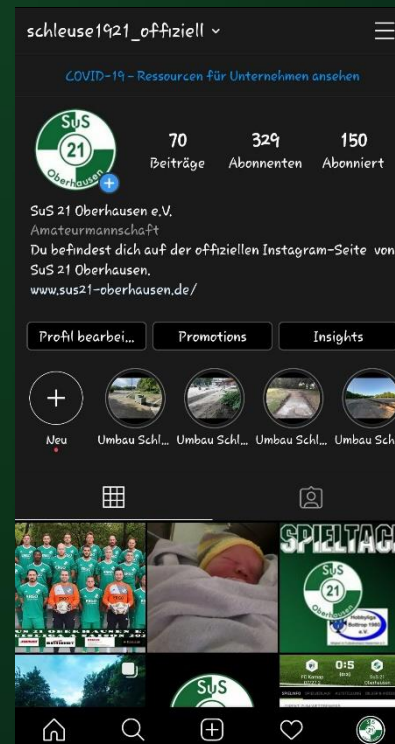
schleuse1921_offiziell ⌄

COVID-19 - Ressourcen für Unternehmen ansehen

SuS 21 Oberhausen

70 Beiträge
329 Abonnenten
150 Abonniert

SuS 21 Oberhausen e.V.
Amateurmannschaft
Du befindest dich auf der offiziellen Instagram-Seite von SuS 21 Oberhausen.
www.sus21-oberhausen.de/

Profil bearbei...
Promotions
Insights

Neu
Umbau Schl...
Umbau Schl...
Umbau Schl...
Umbau Sch

SPIELTAG
SuS 21 Oberhausen

0:5

SuS